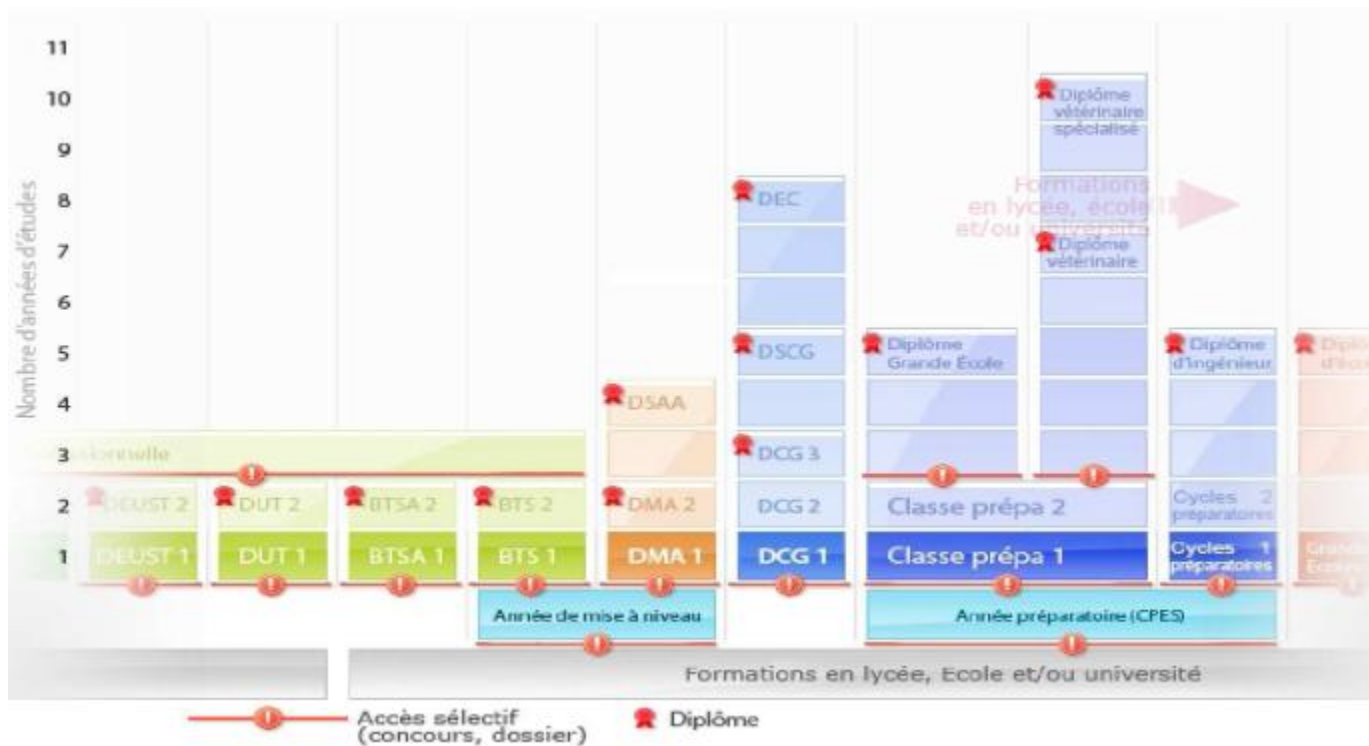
11
10
9
8
7
6
5
4
3
2
1

Nombre d'années d'études

Diplôme vétérinaire spécialisé

Formations en lycée, école et/ou université

DEC

Diplôme vétérinaire

DSCG

Diplôme Grande École

Diplôme d'ingénieur

Dipl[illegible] d'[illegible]

DSAA

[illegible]sionnelle

DCG 3

DEUST 2
DUT 2
BTSA 2
BTS 2
DMA 2
DCG 2
Classe prépa 2
Cycles 2 préparatoires

DEUST 1
DUT 1
BTSA 1
BTS 1
DMA 1
DCG 1
Classe prépa 1
Cycles 1 préparatoires
Grande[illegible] École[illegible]

Année de mise à niveau
Année préparatoire (CPES)

Formations en lycée, Ecole et/ou université

Accès sélectif (concours, dossier)
Diplôme